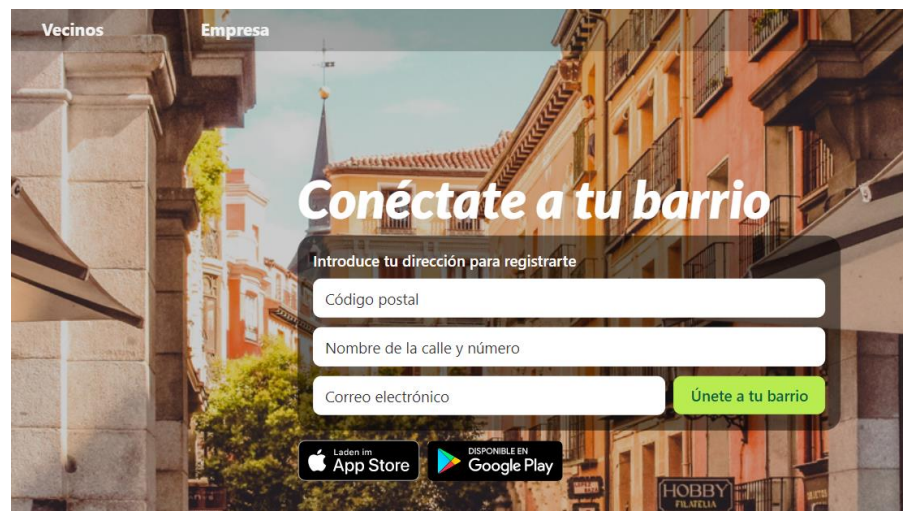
Vecinos Empresa

Conéctate a tu barrio

Introduce tu dirección para registrarte

Código postal

Nombre de la calle y número

Correo electrónico

Únete a tu barrio

Laden im App Store

DISPONIBLE EN Google Play

HOBBY FILATELIA